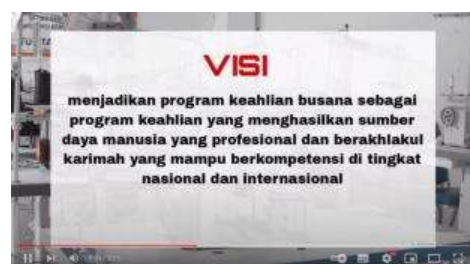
VISI

menjadikan program keahlian busana sebagai program keahlian yang menghasilkan sumber daya manusia yang profesional dan berakhlakul karimah yang mampu berkompetensi di tingkat nasional dan internasional